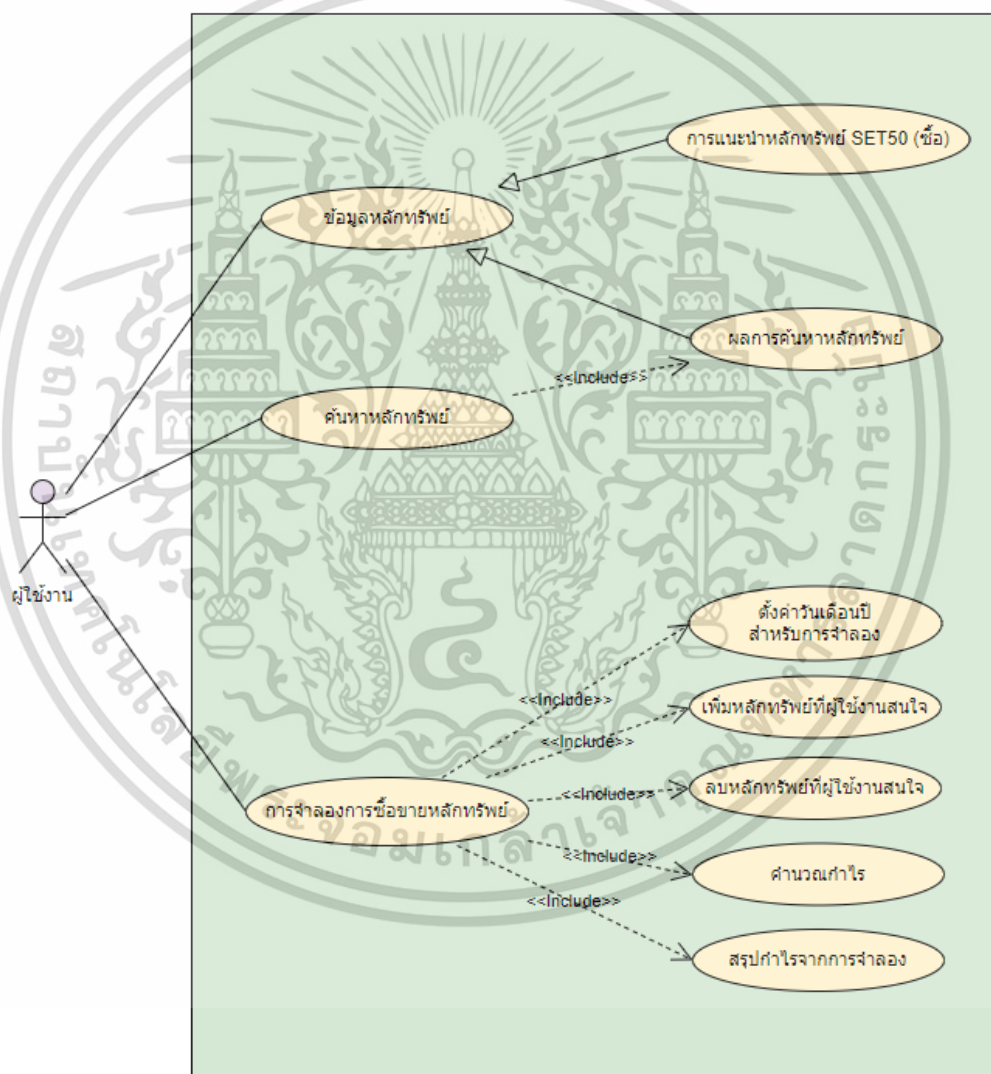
การแนะนำหลักทรัพย์ SET50 (ซื้อ)

ข้อมูลหลักทรัพย์

ผลการค้นหาหลักทรัพย์

<<Include>>

ค้นหาหลักทรัพย์

ผู้ใช้งาน

ตั้งค่าวันเดือนปี สำหรับการจำลอง

<<Include>>

เพิ่มหลักทรัพย์ที่ผู้ใช้งานสนใจ

<<Include>>

<<Include>>

ลบหลักทรัพย์ที่ผู้ใช้งานสนใจ

การจำลองการซื้อขายหลักทรัพย์

<<Include>>

คำนวณกำไร

<<Include>>

สรุปกำไรจากการจำลอง